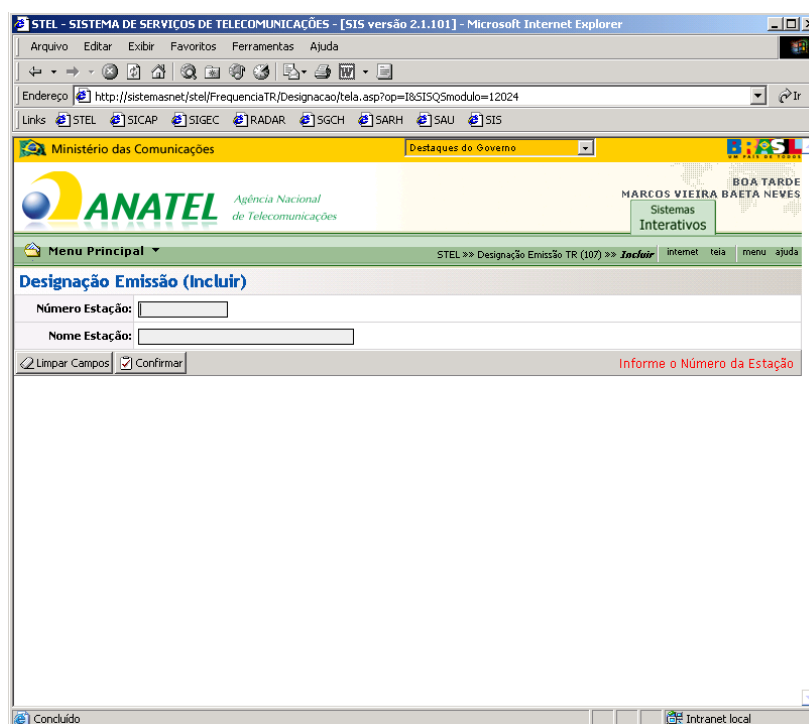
STEL - SISTEMA DE SERVIÇOS DE TELECOMUNICAÇÕES - [SIS versão 2.1.101] - Microsoft Internet Explorer

Arquivo Editar Exibir Favoritos Ferramentas Ajuda

Endereço http://sistemasnet/stel/FrequenciaTR/Designacao/tela.asp?op=I&SISQSmodulo=12024

Links STEL SICAP SIGEC RADAR SGCH SARH SAU SIS

Ministério das Comunicações

Destaques do Governo

BRASIL UM PAÍS DE TODOS

ANATEL Agência Nacional de Telecomunicações

BOA TARDE
MARCOS VIEIRA BAETA NEVES

Sistemas Interativos

Menu Principal

STEL >> Designação Emissão TR (107) >> Incluir

internet tela menu ajuda

Designação Emissão (Incluir)

Número Estação:

Nome Estação:

Limpar Campos Confirmar

Informe o Número da Estação

Concluído

Intranet local